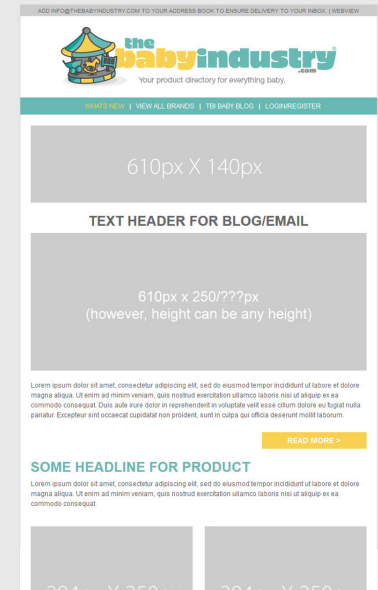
ADD INFO@THEBABYINDUSTRY.COM TO YOUR ADDRESS BOOK TO ENSURE DELIVERY TO YOUR INBOX. | WEBVIEW

the babyindustry.com

Your product directory for everything baby.

WHATS NEW | VIEW ALL BRANDS | TBI BABY BLOG | LOGIN/REGISTER

610px X 140px

TEXT HEADER FOR BLOG/EMAIL

610px x 250/???px
(however, height can be any height)

Lorem ipsum dolor sit amet, consectetur adipiscing elit, sed do eiusmod tempor incididunt ut labore et dolore magna aliqua. Ut enim ad minim veniam, quis nostrud exercitation ullamco laboris nisi ut aliquip ex ea commodo consequat. Duis aute irure dolor in reprehenderit in voluptate velit esse cillum dolore eu fugiat nulla pariatur. Excepteur sint occaecat cupidatat non proident, sunt in culpa qui officia deserunt mollit laborum.

READ MORE >

SOME HEADLINE FOR PRODUCT

Lorem ipsum dolor sit amet, consectetur adipiscing elit, sed do eiusmod tempor incididunt ut labore et dolore magna aliqua. Ut enim ad minim veniam, quis nostrud exercitation ullamco laboris nisi ut aliquip ex ea commodo consequat.

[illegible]

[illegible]